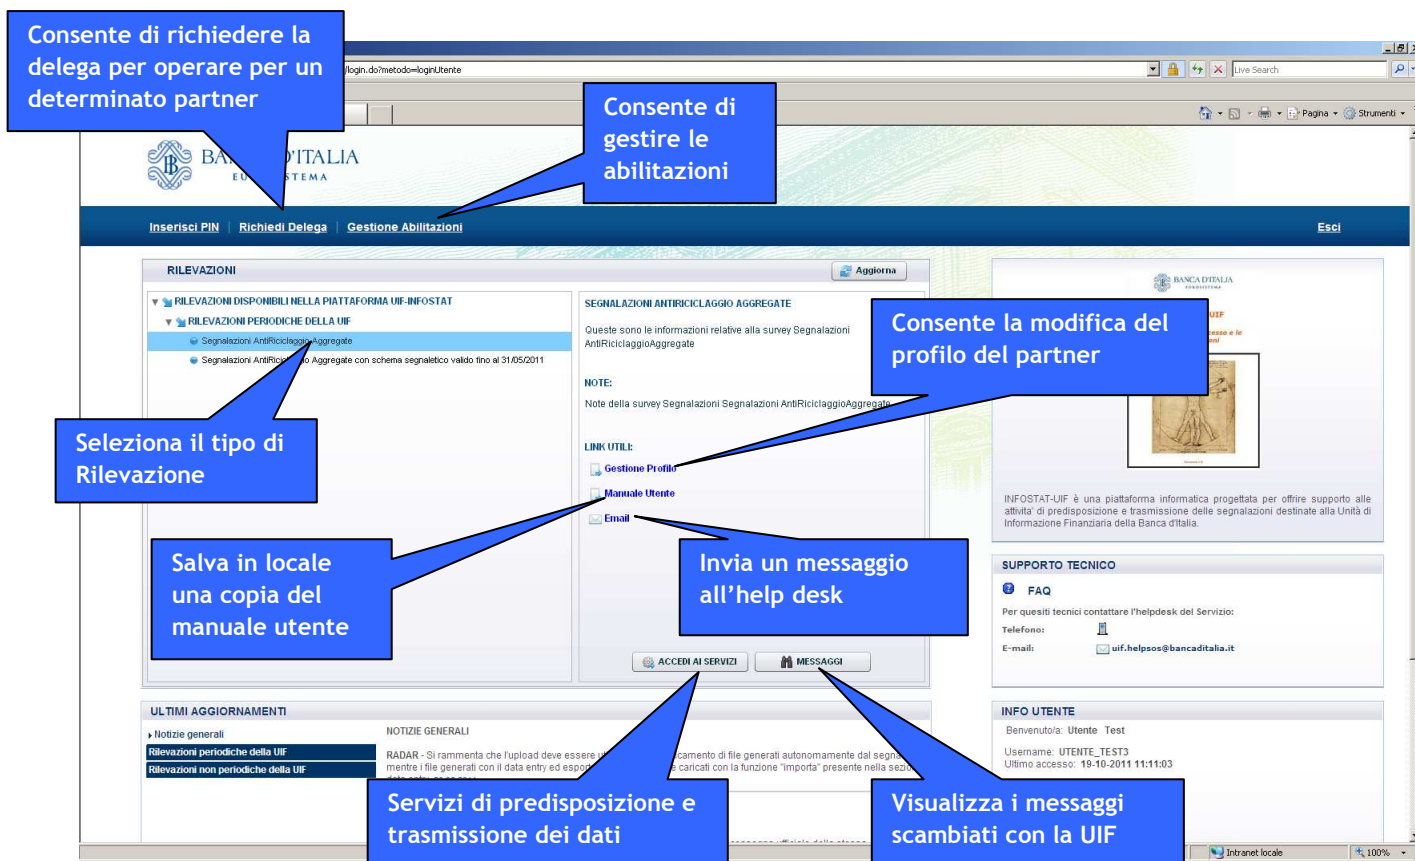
Consente di richiedere la delega per operare per un determinato partner

/login.do?metodo=loginUtente

Live Search

Consente di gestire le abilitazioni

Pagina • Strumenti •

BA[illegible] D'ITALIA
EU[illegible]STEMA

Inserisci PIN | Richiedi Delega | Gestione Abilitazioni

Esci

RILEVAZIONI

Aggiorna

RILEVAZIONI DISPONIBILI NELLA PIATTAFORMA UIF-INFOSTAT
RILEVAZIONI PERIODICHE DELLA UIF
Segnalazioni AntiRiciclaggio Aggregate
Segnalazioni AntiRici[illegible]o Aggregate con schema segnaletico valido fino al 31/05/2011

SEGNALAZIONI ANTIRICICLAGGIO AGGREGATE

Queste sono le informazioni relative alla survey Segnalazioni AntiRiciclaggioAggregate

NOTE:

Note della survey Segnalazioni Segnalazioni AntiRiciclaggioAggregate

LINK UTILI:
Gestione Profilo
Manuale Utente
Email

Consente la modifica del profilo del partner

Seleziona il tipo di Rilevazione

Salva in locale una copia del manuale utente

Invia un messaggio all'help desk

ACCEDI AI SERVIZI
MESSAGGI

BANCA D'ITALIA

INFOSTAT-UIF è una piattaforma informatica progettata per offrire supporto alle attivita' di predisposizione e trasmissione delle segnalazioni destinate alla Unità di Informazione Finanziaria della Banca d'Italia.

SUPPORTO TECNICO

FAQ

Per quesiti tecnici contattare l'helpdesk del Servizio:
Telefono:
E-mail: uif.helpsos@bancaditalia.it

ULTIMI AGGIORNAMENTI

Notizie generali
Rilevazioni periodiche della UIF
Rilevazioni non periodiche della UIF

NOTIZIE GENERALI

RADAR - Si rammenta che l'upload deve essere u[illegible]camento di file generati autonomamente dal segna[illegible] mentre i file generati con il data entry ed espor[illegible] caricati con la funzione "importa" presente nella sezi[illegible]

INFO UTENTE

Benvenuto/a: Utente Test

Username: UTENTE_TEST3
Ultimo accesso: 19-10-2011 11:11:03

Servizi di predisposizione e trasmissione dei dati

Visualizza i messaggi scambiati con la UIF

Intranet locale
100%